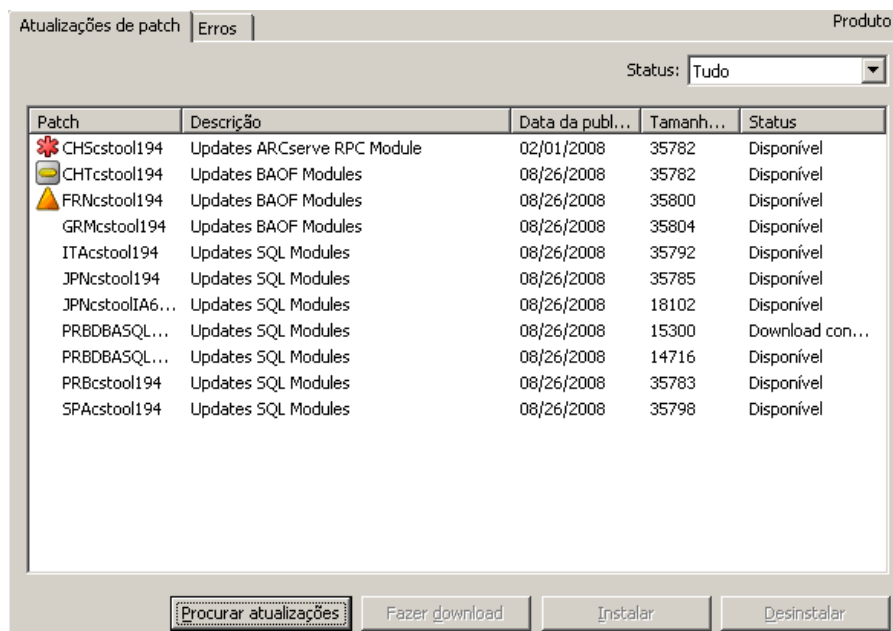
Atualizações de patch | Erros

Produto

Status: Tudo

| Patch | Descrição | Data da publ... | Tamanh... | Status |
|---|---|---|---|---|
| CHScstool194 | Updates ARCserve RPC Module | 02/01/2008 | 35782 | Disponível |
| CHTcstool194 | Updates BAOF Modules | 08/26/2008 | 35782 | Disponível |
| FRNcstool194 | Updates BAOF Modules | 08/26/2008 | 35800 | Disponível |
| GRMcstool194 | Updates BAOF Modules | 08/26/2008 | 35804 | Disponível |
| ITAcstool194 | Updates SQL Modules | 08/26/2008 | 35792 | Disponível |
| JPNcstool194 | Updates SQL Modules | 08/26/2008 | 35785 | Disponível |
| JPNcstoolIA6... | Updates SQL Modules | 08/26/2008 | 18102 | Disponível |
| PRBDBASQL... | Updates SQL Modules | 08/26/2008 | 15300 | Download con... |
| PRBDBASQL... | Updates SQL Modules | 08/26/2008 | 14716 | Disponível |
| PRBcstool194 | Updates SQL Modules | 08/26/2008 | 35783 | Disponível |
| SPAcstool194 | Updates SQL Modules | 08/26/2008 | 35798 | Disponível |

Procurar atualizações | Fazer download | Instalar | Desinstalar